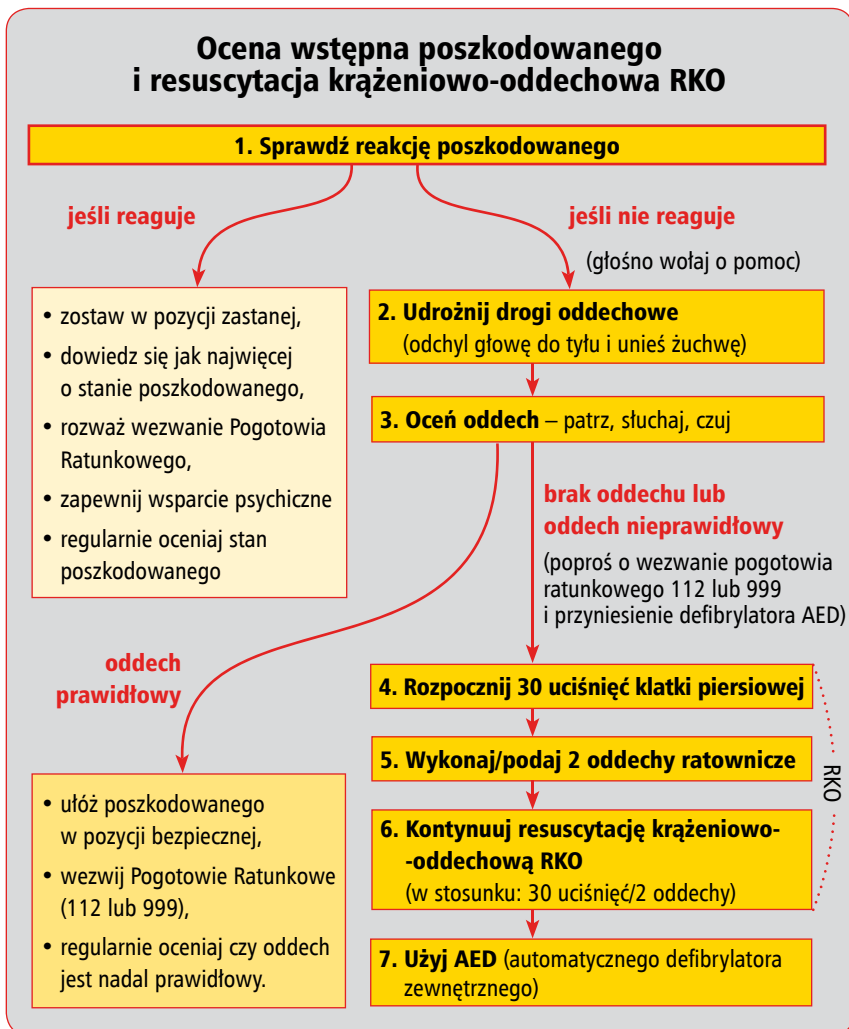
Ocena wstępna poszkodowanego i resuscytacja krążeniowo-oddechowa RKO

1. Sprawdź reakcję poszkodowanego

jeśli reaguje

jeśli nie reaguje

(głośno wołaj o pomoc)

• zostaw w pozycji zastanej,
• dowiedz się jak najwięcej o stanie poszkodowanego,
• rozważ wezwanie Pogotowia Ratunkowego,
• zapewnij wsparcie psychiczne
• regularnie oceniaj stan poszkodowanego

2. Udrożnij drogi oddechowe (odchyl głowę do tyłu i unieś żuchwę)

3. Oceń oddech – patrz, słuchaj, czuj

brak oddechu lub oddech nieprawidłowy

(poproś o wezwanie pogotowia ratunkowego 112 lub 999 i przyniesienie defibrylatora AED)

oddech prawidłowy

4. Rozpocznij 30 uciśnięć klatki piersiowej

5. Wykonaj/podaj 2 oddechy ratownicze

RKO

6. Kontynuuj resuscytację krążeniowo--oddechową RKO (w stosunku: 30 uciśnięć/2 oddechy)

• ułóż poszkodowanego w pozycji bezpiecznej,
• wezwij Pogotowie Ratunkowe (112 lub 999),
• regularnie oceniaj czy oddech jest nadal prawidłowy.

7. Użyj AED (automatycznego defibrylatora zewnętrznego)